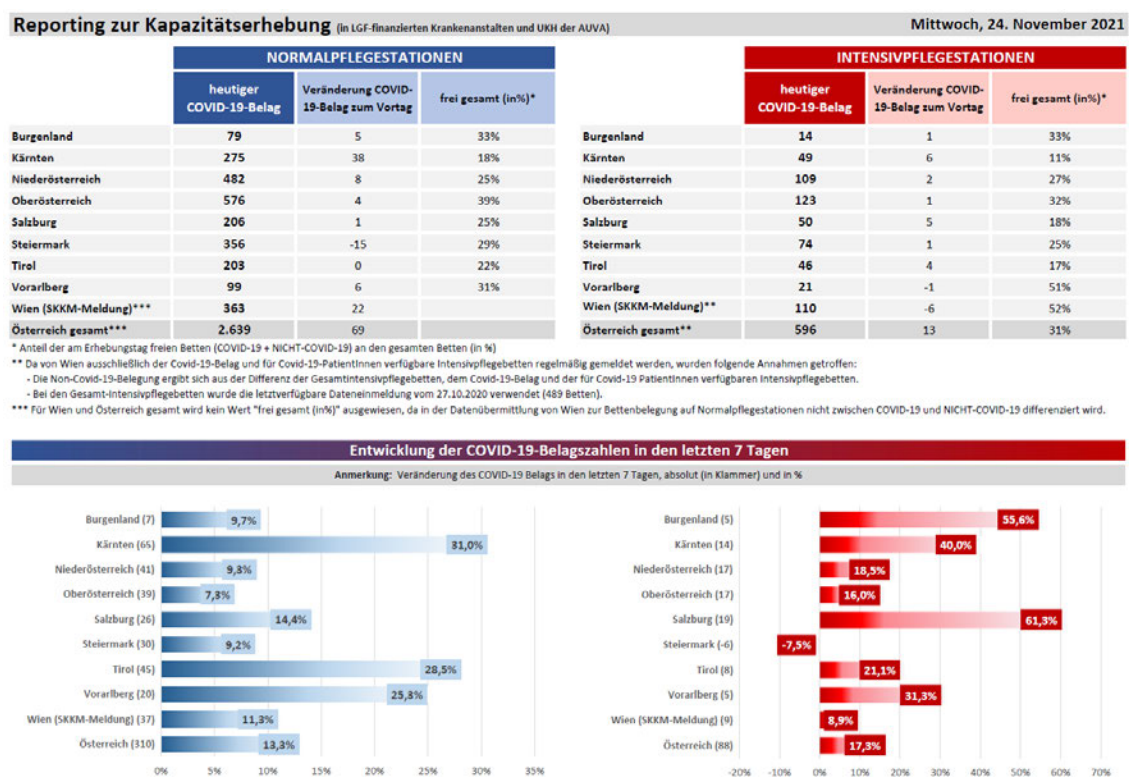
Reporting zur Kapazitätserhebung (in LGF-finanzierten Krankenanstalten und UKH der AUVA)

Mittwoch, 24. November 2021

NORMALPFLEGESTATIONEN

| | heutiger COVID-19-Belag | Veränderung COVID-19-Belag zum Vortag | frei gesamt (in%)* |
|---|---|---|---|
| Burgenland | 79 | 5 | 33% |
| Kärnten | 275 | 38 | 18% |
| Niederösterreich | 482 | 8 | 25% |
| Oberösterreich | 576 | 4 | 39% |
| Salzburg | 206 | 1 | 25% |
| Steiermark | 356 | -15 | 29% |
| Tirol | 203 | 0 | 22% |
| Vorarlberg | 99 | 6 | 31% |
| Wien (SKKM-Meldung)*** | 363 | 22 | |
| Österreich gesamt*** | 2.639 | 69 | |

INTENSIVPFLEGESTATIONEN

| | heutiger COVID-19-Belag | Veränderung COVID-19-Belag zum Vortag | frei gesamt (in%)* |
|---|---|---|---|
| Burgenland | 14 | 1 | 33% |
| Kärnten | 49 | 6 | 11% |
| Niederösterreich | 109 | 2 | 27% |
| Oberösterreich | 123 | 1 | 32% |
| Salzburg | 50 | 5 | 18% |
| Steiermark | 74 | 1 | 25% |
| Tirol | 46 | 4 | 17% |
| Vorarlberg | 21 | -1 | 51% |
| Wien (SKKM-Meldung)** | 110 | -6 | 52% |
| Österreich gesamt** | 596 | 13 | 31% |

* Anteil der am Erhebungstag freien Betten (COVID-19 + NICHT-COVID-19) an den gesamten Betten (in %)
** Da von Wien ausschließlich der Covid-19-Belag und für Covid-19-PatientInnen verfügbare Intensivpflegebetten regelmäßig gemeldet werden, wurden folgende Annahmen getroffen:
- Die Non-Covid-19-Belegung ergibt sich aus der Differenz der Gesamtintensivpflegebetten, dem Covid-19-Belag und der für Covid-19 PatientInnen verfügbaren Intensivpflegebetten.
- Bei den Gesamt-Intensivpflegebetten wurde die letztverfügbare Dateneinmeldung vom 27.10.2020 verwendet (489 Betten).
*** Für Wien und Österreich gesamt wird kein Wert "frei gesamt (in%)" ausgewiesen, da in der Datenübermittlung von Wien zur Bettenbelegung auf Normalpflegestationen nicht zwischen COVID-19 und NICHT-COVID-19 differenziert wird.

Entwicklung der COVID-19-Belagszahlen in den letzten 7 Tagen

Anmerkung: Veränderung des COVID-19 Belags in den letzten 7 Tagen, absolut (in Klammer) und in %

Burgenland (7) 9,7%
Kärnten (65) 31,0%
Niederösterreich (41) 9,3%
Oberösterreich (39) 7,3%
Salzburg (26) 14,4%
Steiermark (30) 9,2%
Tirol (45) 28,5%
Vorarlberg (20) 25,8%
Wien (SKKM-Meldung) (37) 11,3%
Österreich (310) 13,3%
0% 5% 10% 15% 20% 25% 30% 35%

Burgenland (5) 55,6%
Kärnten (14) 40,0%
Niederösterreich (17) 18,5%
Oberösterreich (17) 16,0%
Salzburg (19) 61,3%
Steiermark (-6) -7,5%
Tirol (8) 21,1%
Vorarlberg (5) 31,3%
Wien (SKKM-Meldung) (9) 8,9%
Österreich (88) 17,3%
-20% -10% 0% 10% 20% 30% 40% 50% 60% 70%